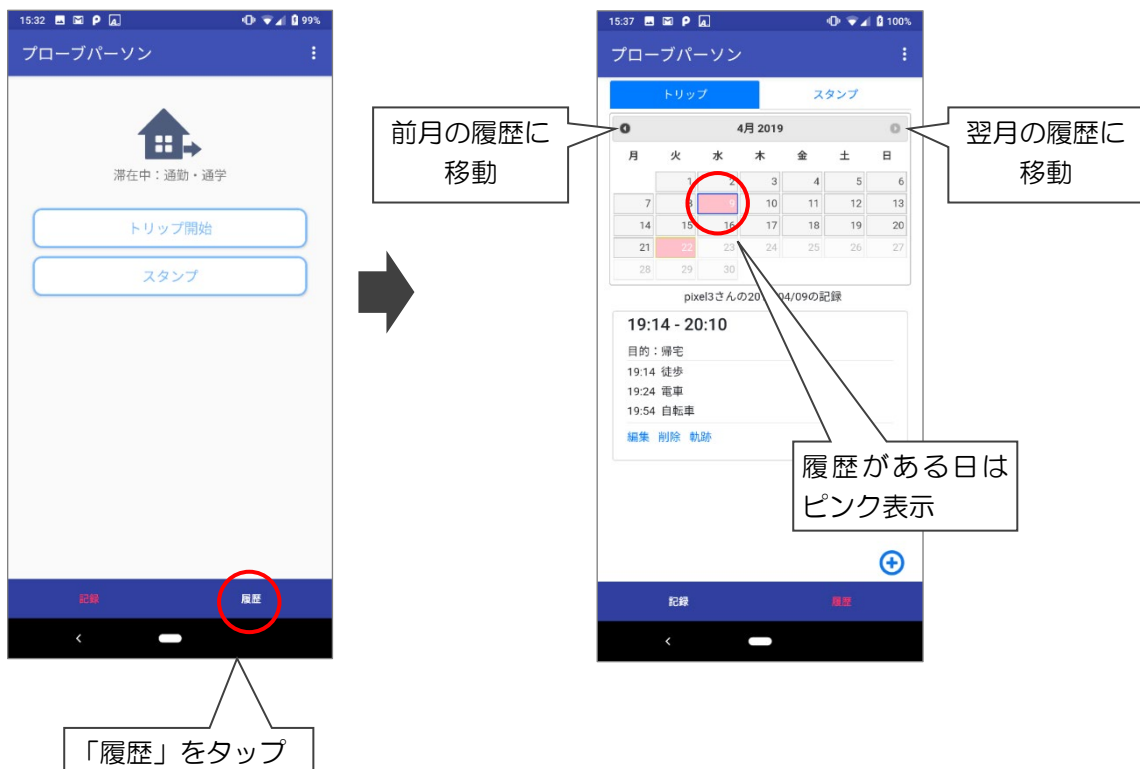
15:32 99%

プローブパーソン

滞在中：通勤・通学

トリップ開始

スタンプ

記録 履歴

「履歴」をタップ

15:37 100%

プローブパーソン

トリップ スタンプ

前月の履歴に移動

4月 2019

翌月の履歴に移動

| 月 | 火 | 水 | 木 | 金 | 土 | 日 |
|---|---|---|---|---|---|---|
| | 1 | 2 | 3 | 4 | 5 | 6 |
| 7 | 8 | 9 | 10 | 11 | 12 | 13 |
| 14 | 15 | 16 | 17 | 18 | 19 | 20 |
| 21 | 22 | 23 | 24 | 25 | 26 | 27 |
| 28 | 29 | 30 | | | | |

pixel3さんの20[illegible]04/09の記録

19:14 - 20:10

目的：帰宅

19:14 徒歩

19:24 電車

19:54 自転車

編集 削除 軌跡

履歴がある日はピンク表示

記録 履歴